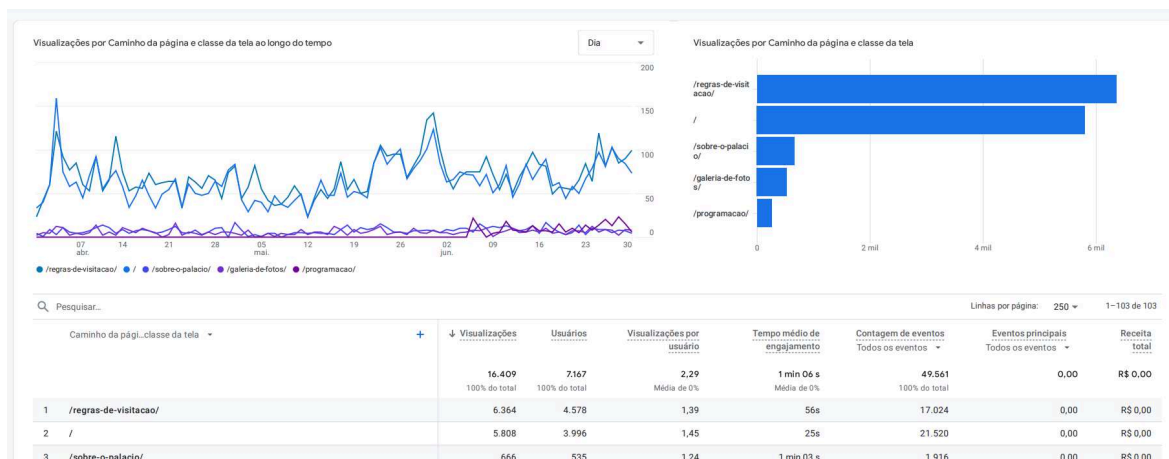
Visualizações por Caminho da página e classe da tela ao longo do tempo

Dia

200
150
100
50
0

07 abr.
14
21
28
05 mai.
12
19
26
02 jun.
09
16
23
30

● /regras-de-visitacao/ ● / ● /sobre-o-palacio/ ● /galeria-de-fotos/ ● /programacao/

Visualizações por Caminho da página e classe da tela

/regras-de-visitacao/
/
/sobre-o-palacio/
/galeria-de-fotos/
/programacao/

0
2 mil
4 mil
6 mil

Pesquisar...

Linhas por página: 250
1–103 de 103

| | Caminho da pági...classe da tela | ↓ Visualizações | Usuários | Visualizações por usuário | Tempo médio de engajamento | Contagem de eventos Todos os eventos | Eventos principais Todos os eventos | Receita total |
|---|---|---|---|---|---|---|---|---|
| | | 16.409 100% do total | 7.167 100% do total | 2,29 Média de 0% | 1 min 06 s Média de 0% | 49.561 100% do total | 0,00 | R$ 0,00 |
| 1 | /regras-de-visitacao/ | 6.364 | 4.578 | 1,39 | 56s | 17.024 | 0,00 | R$ 0,00 |
| 2 | / | 5.808 | 3.996 | 1,45 | 25s | 21.520 | 0,00 | R$ 0,00 |
| 3 | /sobre-o-palacio/ | 666 | 535 | 1,24 | 1 min 03 s | 1.916 | 0,00 | R$ 0,00 |